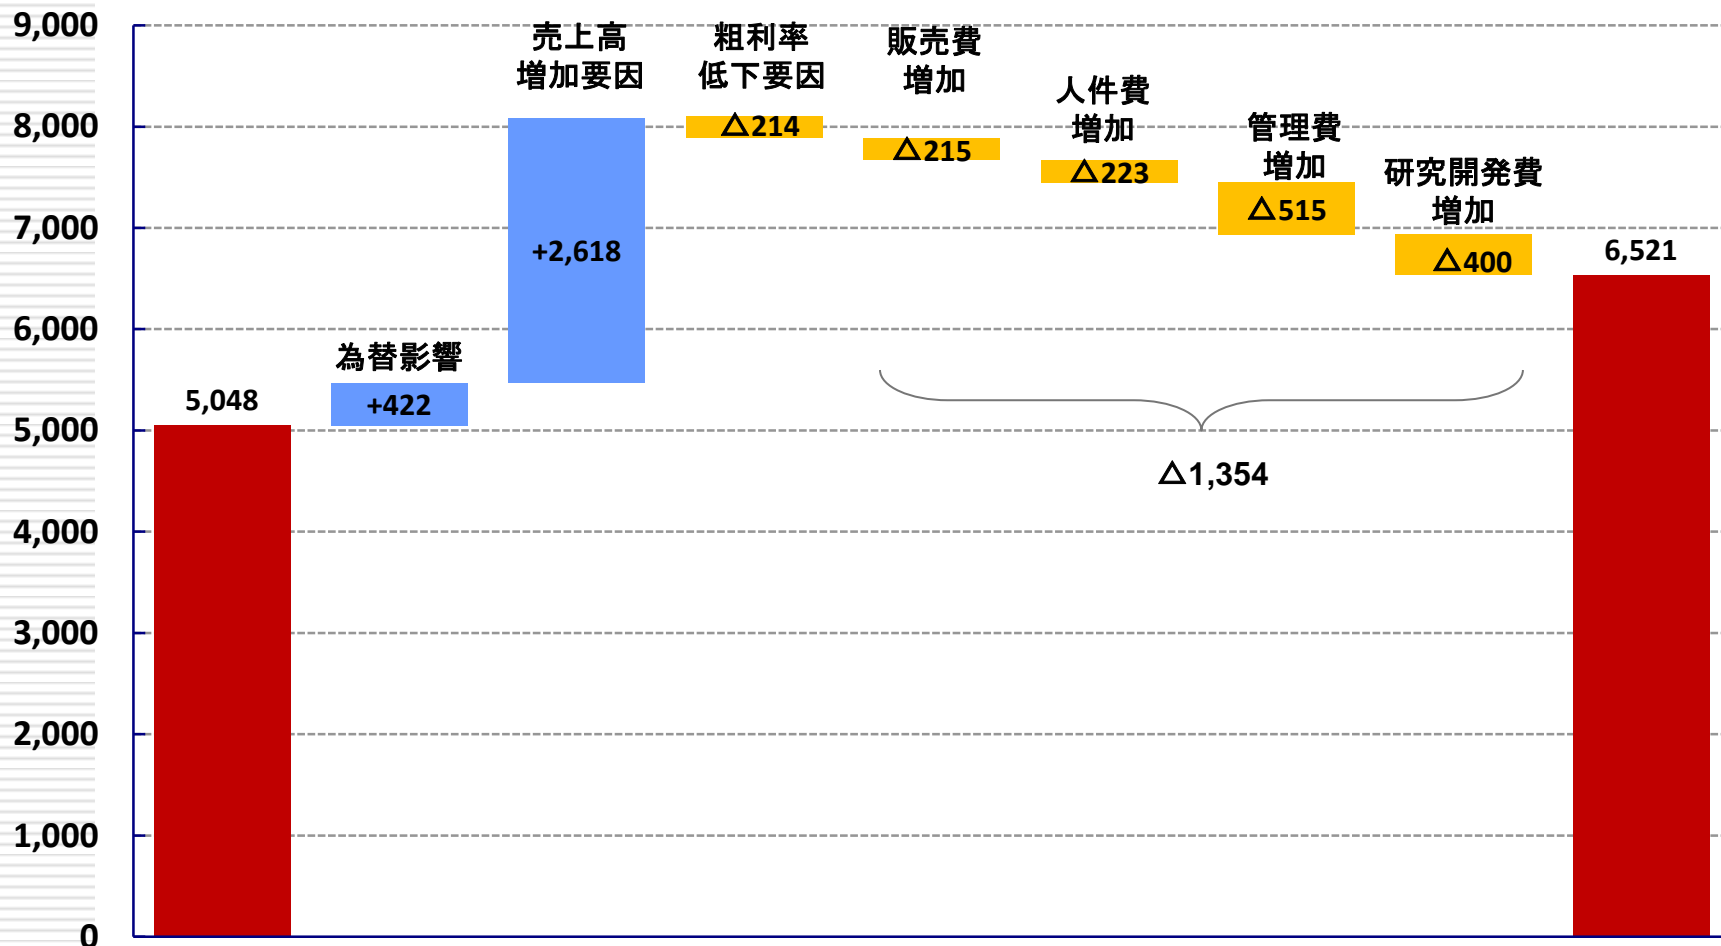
9,000
8,000
7,000
6,000
5,000
4,000
3,000
2,000
1,000
0

5,048

為替影響
+422

売上高
増加要因
+2,618

粗利率
低下要因
△214

販売費
増加
△215

人件費
増加
△223

管理費
増加
△515

研究開発費
増加
△400

6,521

△1,354